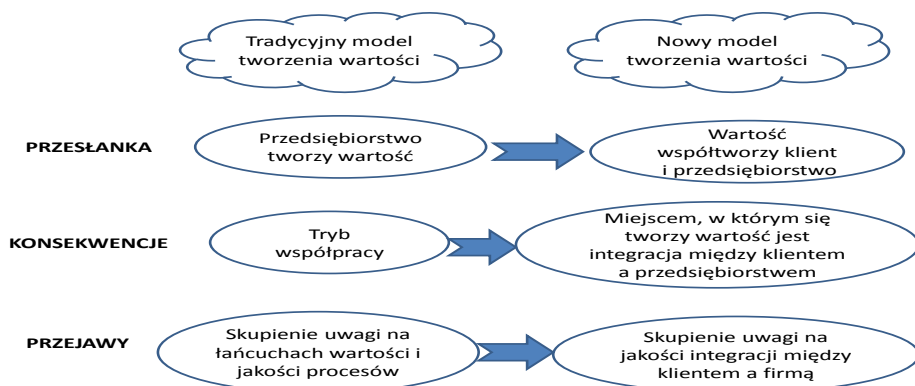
Tradycyjny model tworzenia wartości

Nowy model tworzenia wartości

PRZESŁANKA

Przedsiębiorstwo tworzy wartość

Wartość współtworzy klient i przedsiębiorstwo

KONSEKWENCJE

Tryb współpracy

Miejscem, w którym się tworzy wartość jest integracja między klientem a przedsiębiorstwem

PRZEJAWY

Skupienie uwagi na łańcuchach wartości i jakości procesów

Skupienie uwagi na jakości integracji między klientem a firmą